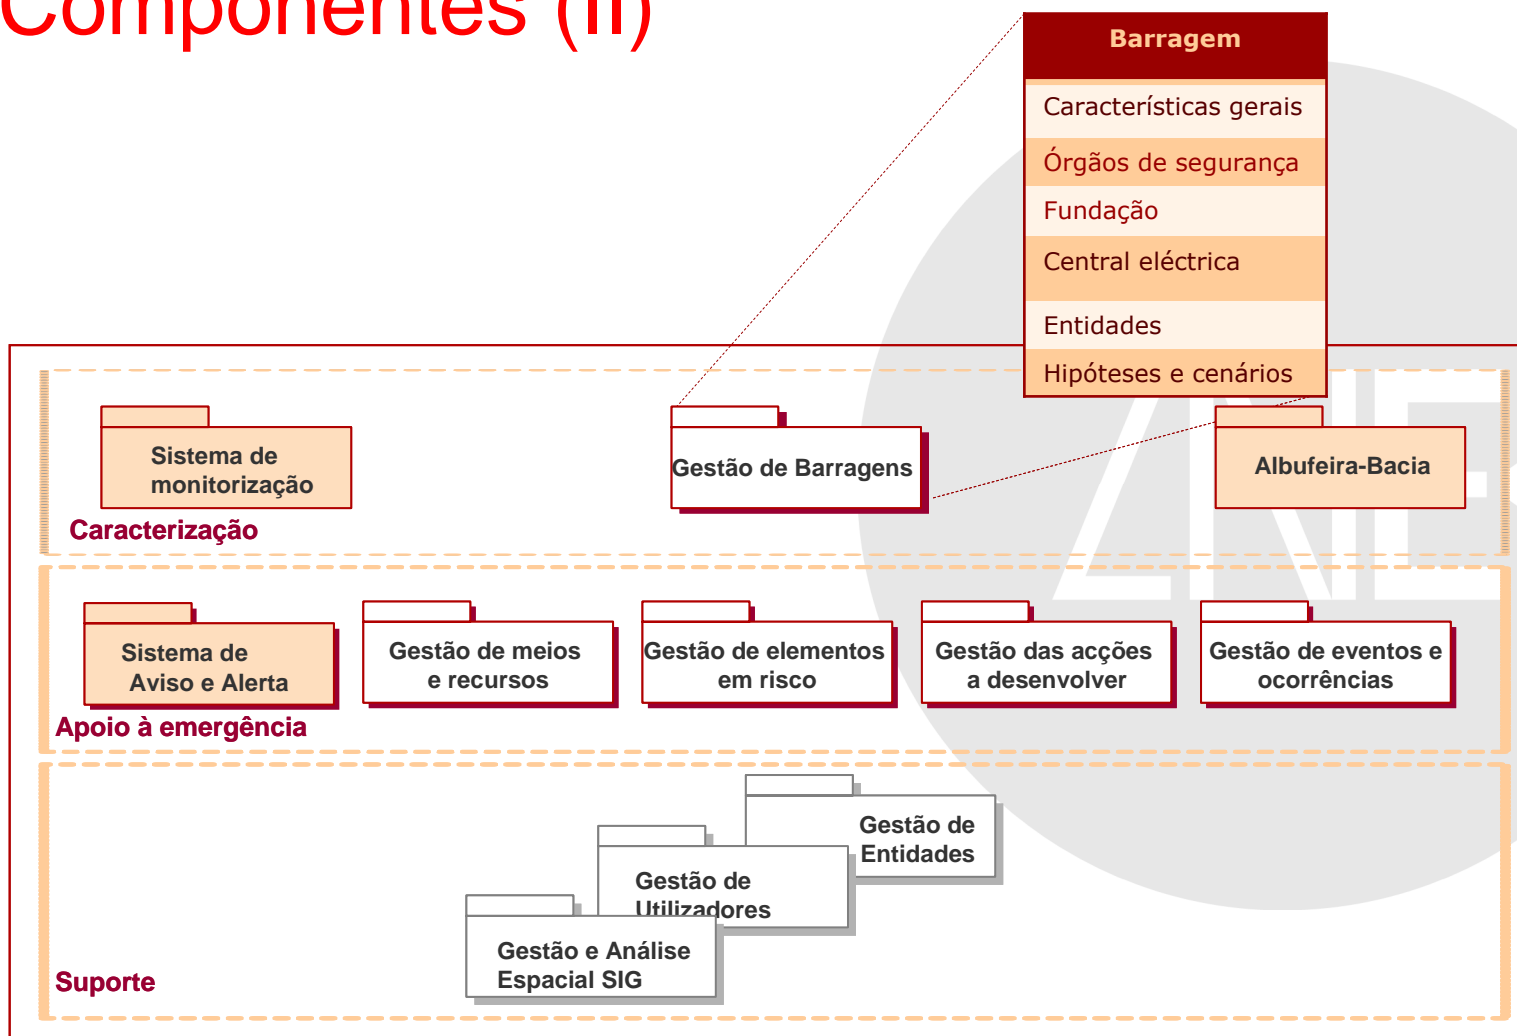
Componentes (II)

Barragem

Características gerais

Órgãos de segurança

Fundação

Central eléctrica

Entidades

Hipóteses e cenários

Sistema de monitorização

Gestão de Barragens

Albufeira-Bacia

Caracterização

Sistema de Aviso e Alerta

Gestão de meios e recursos

Gestão de elementos em risco

Gestão das acções a desenvolver

Gestão de eventos e ocorrências

Apoio à emergência

Gestão de Entidades

Gestão de Utilizadores

Gestão e Análise Espacial SIG

Suporte